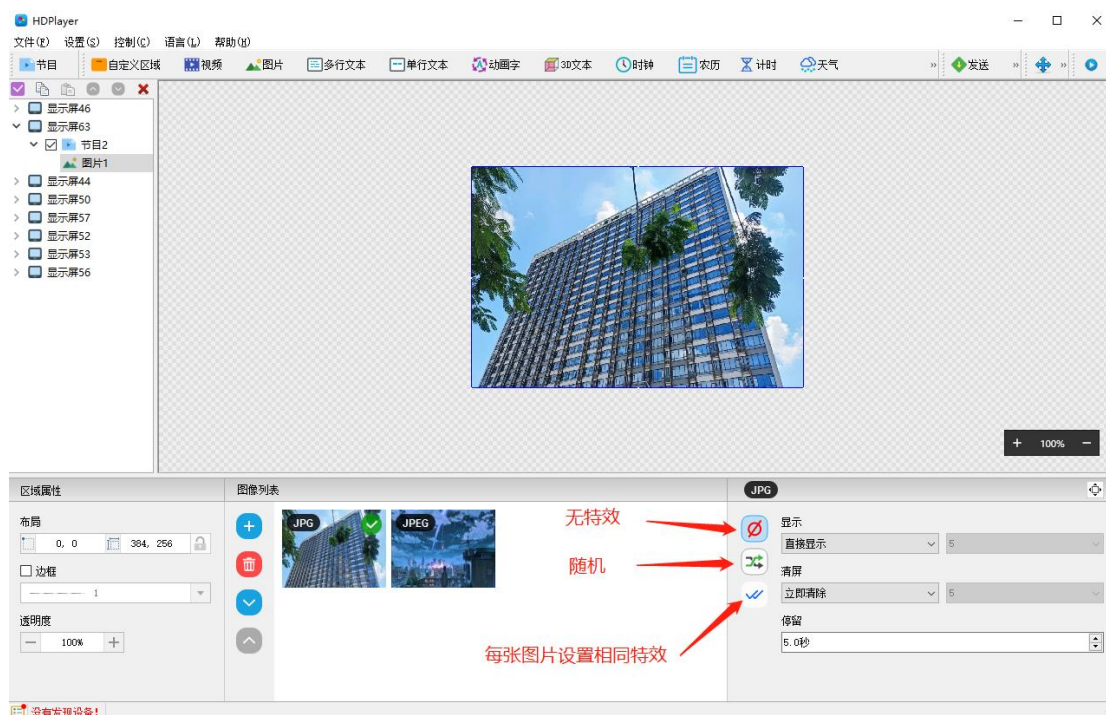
HDPlayer

文件(F) 设置(S) 控制(C) 语言(L) 帮助(H)

节目 自定义区域 视频 图片 多行文本 单行文本 动画字 3D文本 时钟 农历 计时 天气 » 发送 » »

显示屏46
显示屏63
节目2
图片1
显示屏44
显示屏50
显示屏57
显示屏52
显示屏53
显示屏56

+ 100% −

区域属性

布局
0, 0
384, 256

边框
1

透明度
100%

图像列表

JPG
JPEG

无特效

随机

每张图片设置相同特效

JPG

显示
直接显示
5

清屏
立即清除
5

停留
5.0秒

没有发现设备!